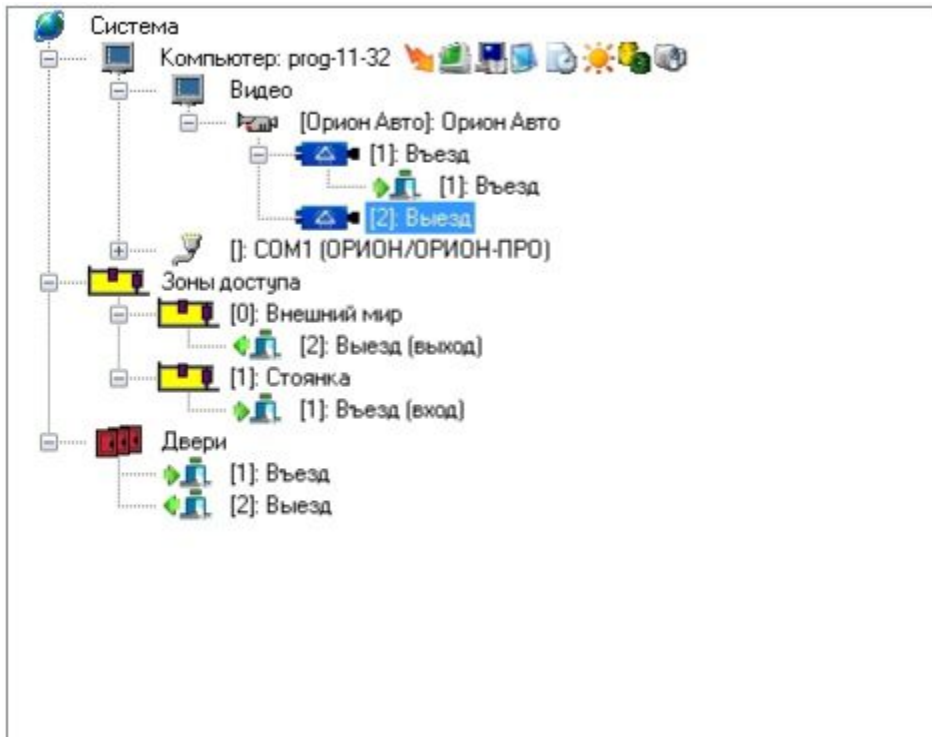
Система
Компьютер: prog-11-32
Видео
[Орион Авто]: Орион Авто
[1]: Въезд
[1]: Въезд
[2]: Выезд
[]: COM1 (ОРИОН/ОРИОН-ПРО)
Зоны доступа
[0]: Внешний мир
[2]: Выезд (выход)
[1]: Стоянка
[1]: Въезд (вход)
Двери
[1]: Въезд
[2]: Выезд